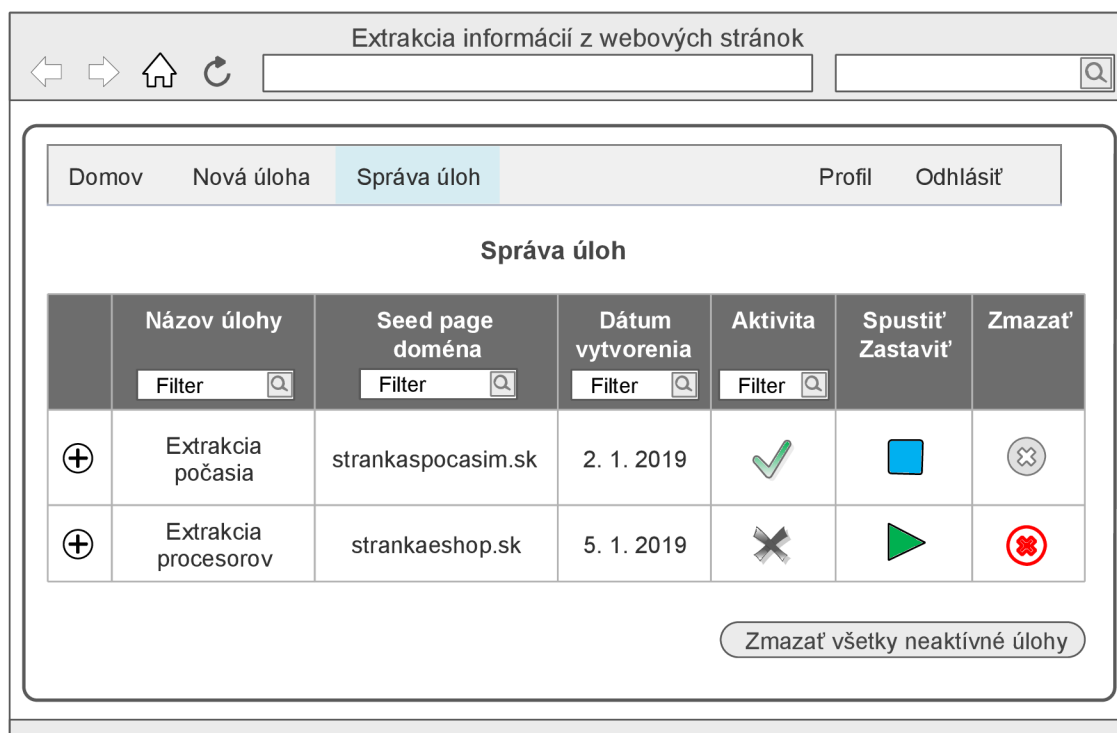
Extrakcia informácií z webových stránok

Domov Nová úloha Správa úloh Profil Odhlásiť

Správa úloh

| | Názov úlohy Filter | Seed page doména Filter | Dátum vytvorenia Filter | Aktivita Filter | Spustiť Zastaviť | Zmazať |
|---|---|---|---|---|---|---|
| ⊕ | Extrakcia počasia | strankaspocasim.sk | 2. 1. 2019 | | | |
| ⊕ | Extrakcia procesorov | strankaeshop.sk | 5. 1. 2019 | | | |

Zmazať všetky neaktívne úlohy